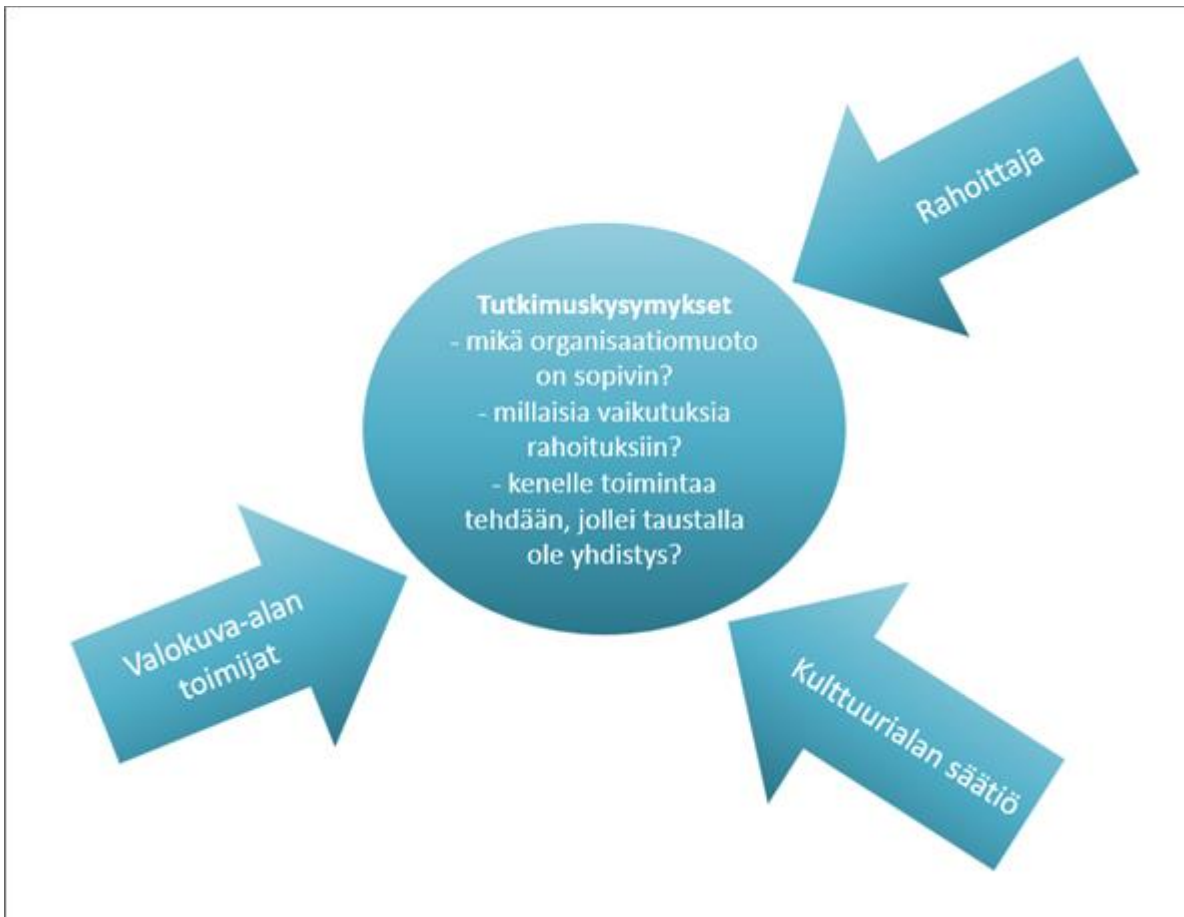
Rahoittaja

Tutkimuskysymykset
- mikä organisaatiomuoto on sopivin?
- millaisia vaikutuksia rahoituksiin?
- kenelle toimintaa tehdään, jollei taustalla ole yhdistys?

Valokuva-alan toimijat

Kulttuurialan säätiö